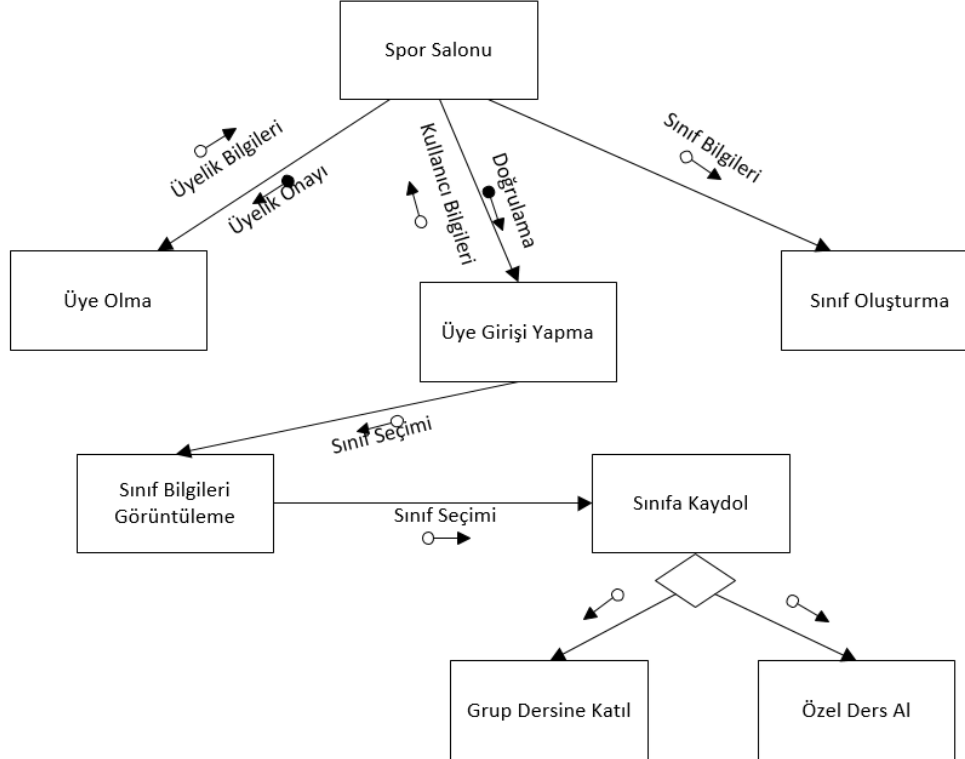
Spor Salonu

Üyelik Bilgileri

Üyelik Onayı

Kullanıcı Bilgileri

Doğrulama

Sınıf Bilgileri

Üye Olma

Üye Girişi Yapma

Sınıf Oluşturma

Sınıf Seçimi

Sınıf Bilgileri Görüntüleme

Sınıf Seçimi

Sınıfa Kaydol

Grup Dersine Katıl

Özel Ders Al